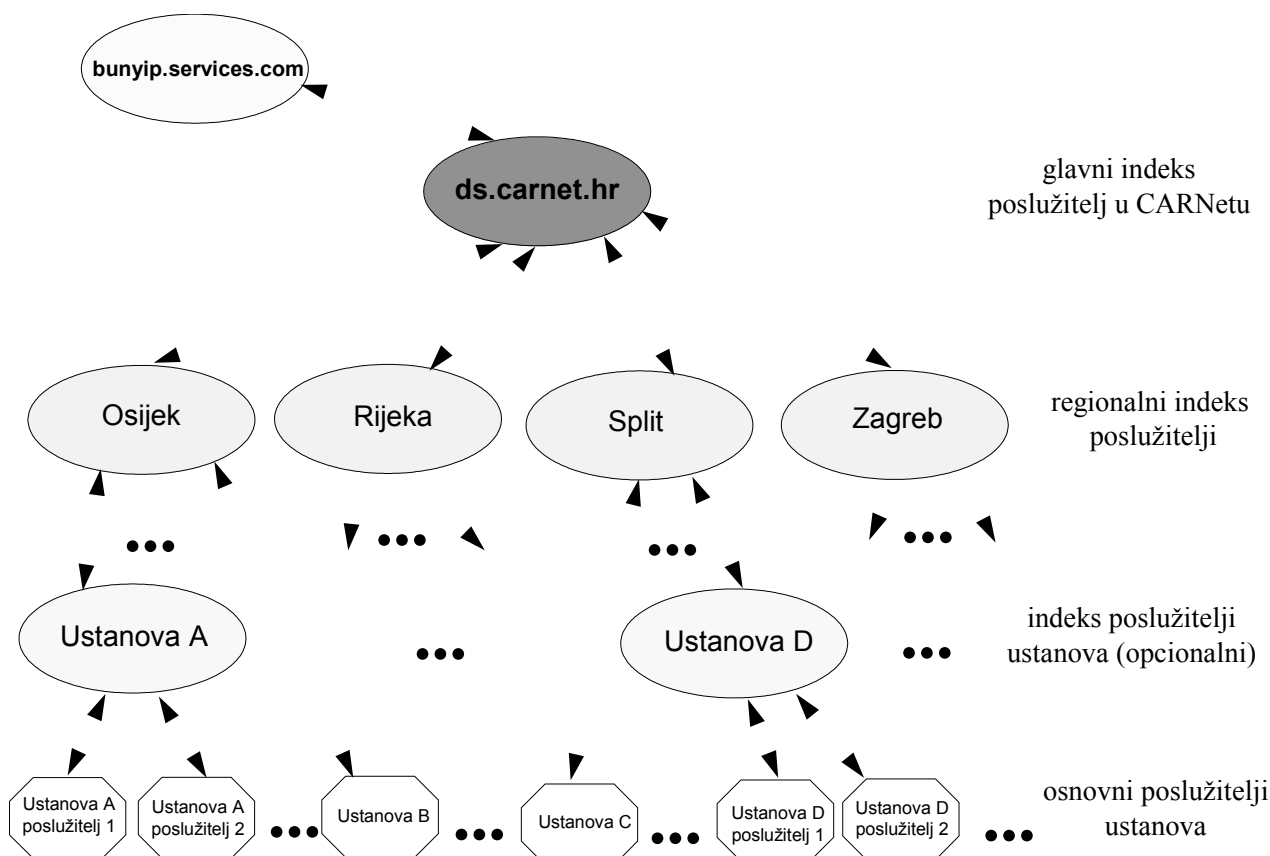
bunyip.services.com

ds.carnet.hr

glavni indeks poslužitelj u CARNetu

Osijek

Rijeka

Split

Zagreb

regionalni indeks poslužitelji

Ustanova A

Ustanova D

indeks poslužitelji ustanova (opcionalni)

Ustanova A poslužitelj 1

Ustanova A poslužitelj 2

Ustanova B

Ustanova C

Ustanova D poslužitelj 1

Ustanova D poslužitelj 2

osnovni poslužitelji ustanova